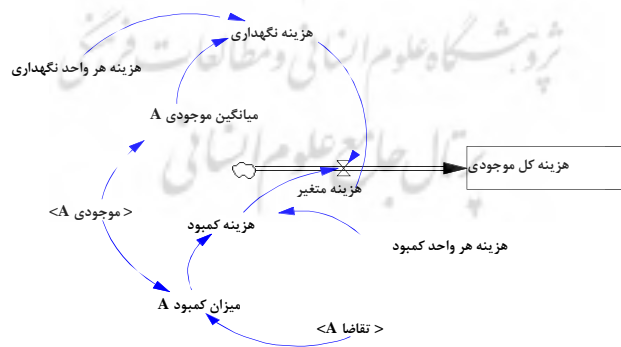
هزینه نگهداری

هزینه هر واحد نگهداری

میانگین موجودی A

هزینه کل موجودی

هزینه متغیر

<موجودی A>

هزینه کمبود

هزینه هر واحد کمبود

میزان کمبود A

<تقاضا A>

پژوهشگاه علوم انسانی و مطالعات فرهنگی
پرتال جامع علوم انسانی